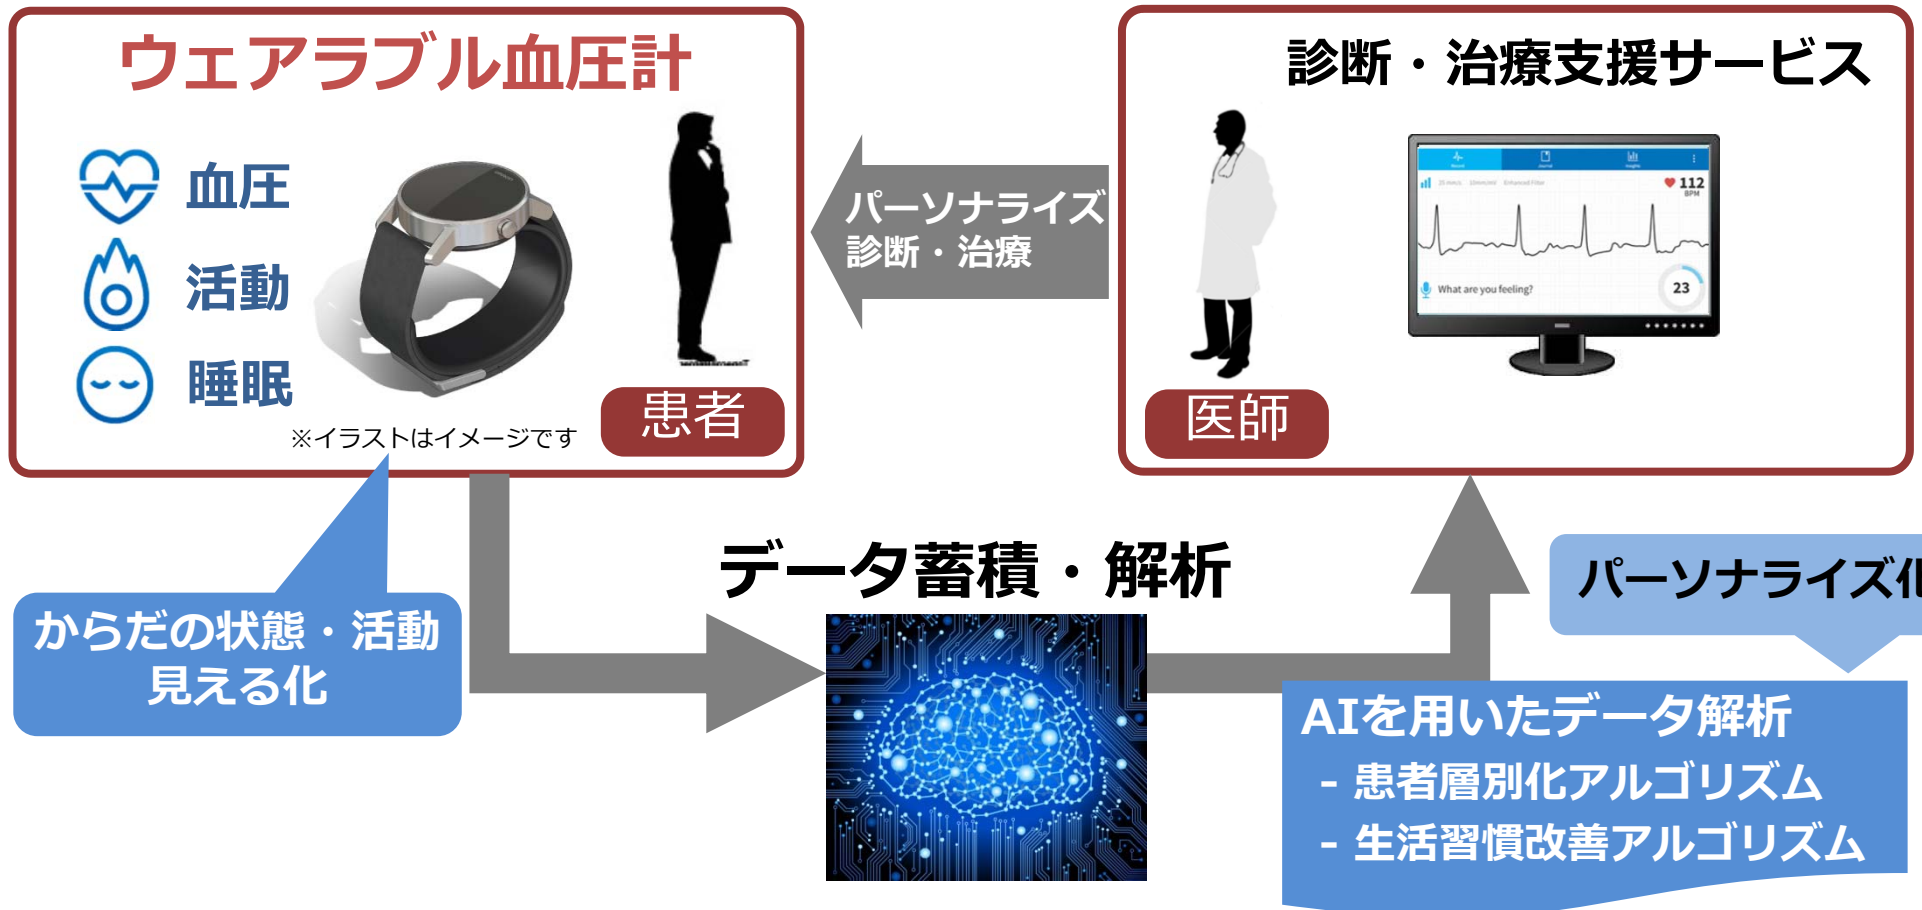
ウェアラブル血圧計

血圧
活動
睡眠

※イラストはイメージです

患者

パーソナライズ
診断・治療

診断・治療支援サービス

112
BPM
What are you feeling?
23

医師

からだの状態・活動
見える化

データ蓄積・解析

パーソナライズ化

AIを用いたデータ解析
- 患者層別化アルゴリズム
- 生活習慣改善アルゴリズム